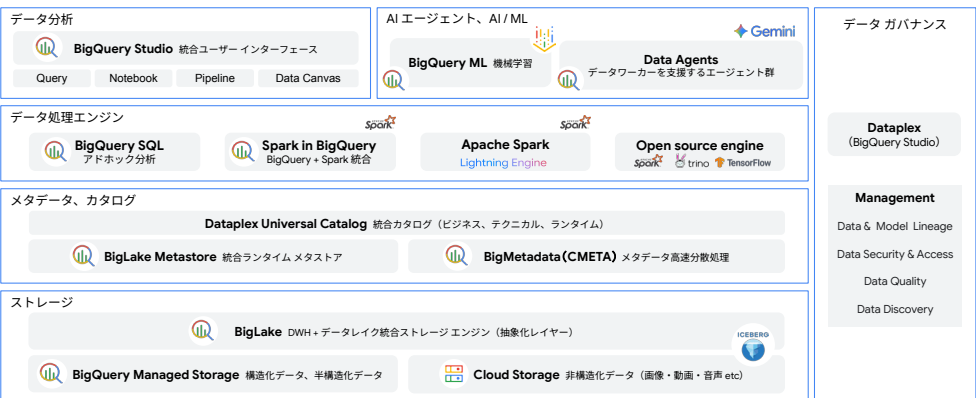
データ分析

BigQuery Studio 統合ユーザー インターフェース

Query | Notebook | Pipeline | Data Canvas

AI エージェント、AI / ML

Gemini

BigQuery ML 機械学習

Data Agents
データワーカーを支援するエージェント群

データ ガバナンス

データ処理エンジン

BigQuery SQL
アドホック分析

Spark

Spark in BigQuery
BigQuery + Spark 統合

Spark

Apache Spark
Lightning Engine

Open source engine
Spark trino TensorFlow

Dataplex
(BigQuery Studio)

メタデータ、カタログ

Dataplex Universal Catalog 統合カタログ（ビジネス、テクニカル、ランタイム）

BigLake Metastore 統合ランタイム メタストア

BigMetadata（CMETA）メタデータ高速分散処理

Management

Data & Model Lineage

Data Security & Access

Data Quality

Data Discovery

ストレージ

BigLake DWH + データレイク統合ストレージ エンジン（抽象化レイヤー）

ICEBERG

BigQuery Managed Storage 構造化データ、半構造化データ

Cloud Storage 非構造化データ（画像・動画・音声 etc）